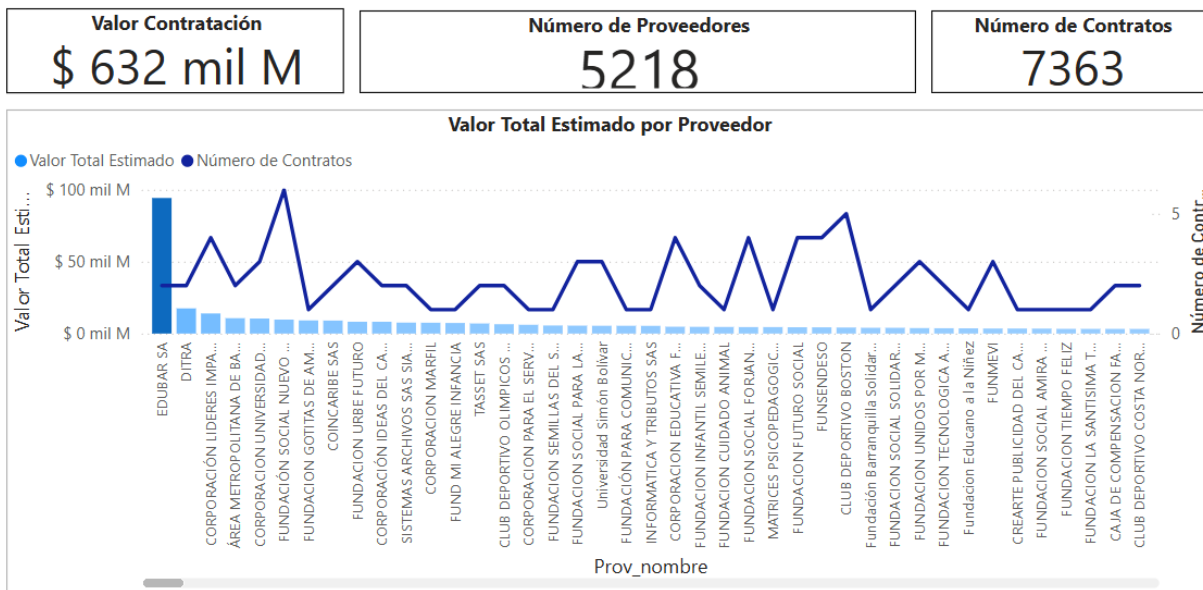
Valor Contratación
$ 632 mil M

Número de Proveedores
5218

Número de Contratos
7363

Valor Total Estimado por Proveedor

Valor Total Estimado   Número de Contratos

Valor Total Esti...

$ 100 mil M
$ 50 mil M
$ 0 mil M

Número de Contr...

5
0

EDUBAR SA
DITRA
CORPORACIÓN LIDERES IMPA...
ÁREA METROPOLITANA DE BA...
CORPORACION UNIVERSIDAD...
FUNDACIÓN SOCIAL NUEVO ...
FUNDACION GOTITAS DE AM...
COINCARIBE SAS
FUNDACION URBE FUTURO
CORPORACIÓN IDEAS DEL CA...
SISTEMAS ARCHIVOS SAS SIA...
CORPORACION MARFIL
FUND MI ALEGRE INFANCIA
TASSET SAS
CLUB DEPORTIVO OLIMPICOS ...
CORPORACION PARA EL SERV...
FUNDACION SEMILLAS DEL S...
FUNDACION SOCIAL PARA LA...
Universidad Simón Bolívar
FUNDACIÓN PARA COMUNIC...
INFORMATICA Y TRIBUTOS SAS
CORPORACION EDUCATIVA F...
FUNDACION INFANTIL SEMILE...
FUNDACION CUIDADO ANIMAL
FUNDACION SOCIAL FORJAN...
MATRICES PSICOPEDAGOGIC...
FUNDACION FUTURO SOCIAL
FUNSENDESO
CLUB DEPORTIVO BOSTON
Fundación Barranquilla Solidar...
FUNDACION SOCIAL SOLIDAR...
FUNDACION UNIDOS POR M...
FUNDACION TECNOLOGICA A...
Fundacion Educano a la Niñez
FUNMEVI
CREARTE PUBLICIDAD DEL CA...
FUNDACION SOCIAL AMIRA ...
FUNDACION TIEMPO FELIZ
FUNDACION LA SANTISIMA T...
CAJA DE COMPENSACION FA...
CLUB DEPORTIVO COSTA NOR...

Prov_nombre